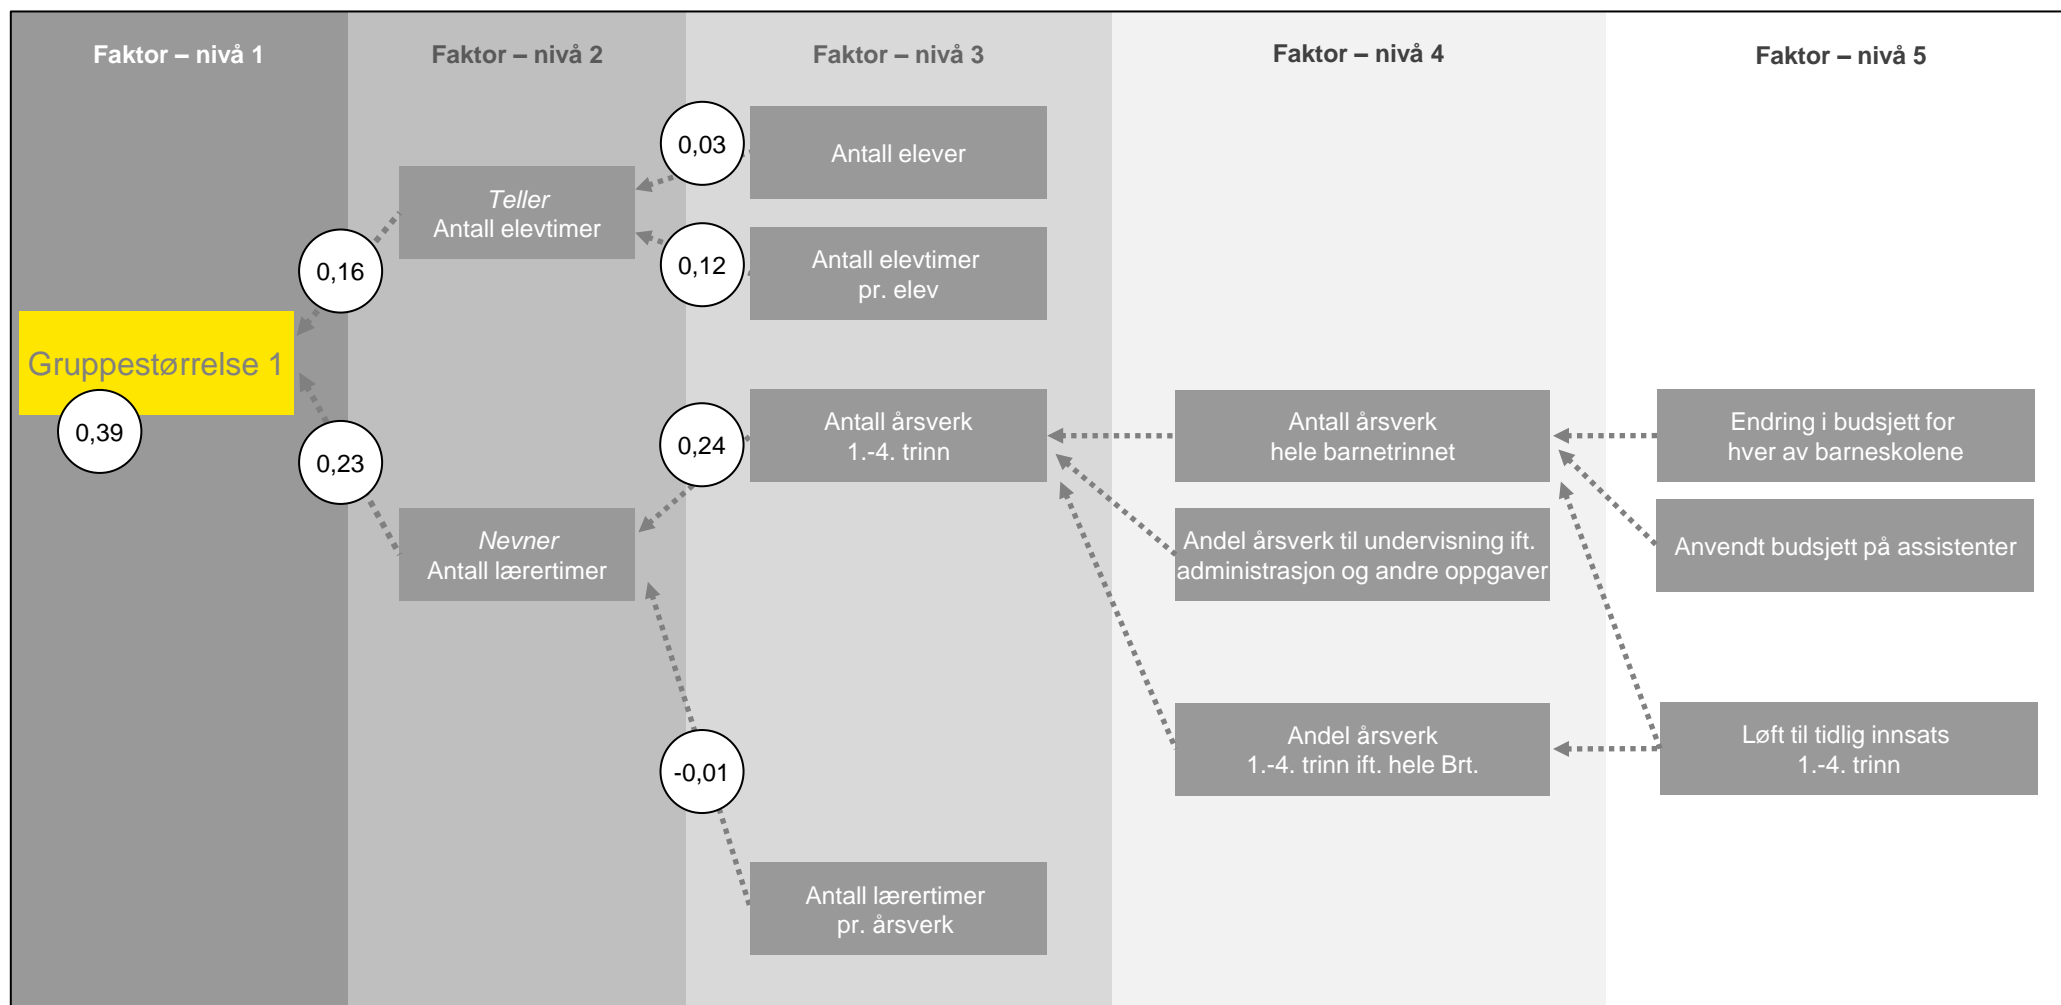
Faktor – nivå 1

Faktor – nivå 2

Faktor – nivå 3

Faktor – nivå 4

Faktor – nivå 5

0,03

Antall elever

Teller
Antall elevtimer

0,12

Antall elevtimer pr. elev

0,16

Gruppestørrelse 1

0,39

0,23

0,24

Antall årsverk 1.-4. trinn

Antall årsverk hele barnetrinnet

Endring i budsjett for hver av barneskolene

Nevner
Antall lærertimer

Andel årsverk til undervisning ift. administrasjon og andre oppgaver

Anvendt budsjett på assistenter

Andel årsverk 1.-4. trinn ift. hele Brt.

Løft til tidlig innsats 1.-4. trinn

-0,01

Antall lærertimer pr. årsverk